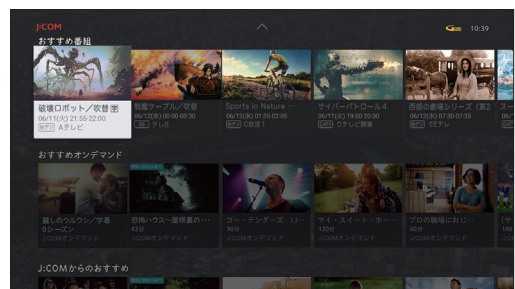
J:COM

10:39

おすすめ番組

破壊ロボット／吹替 字
06/11(火) 21:55-22:00
地デジ Aテレビ

戦艦ケーブル／吹替
06/13(木) 00:00-00:30
BS テレB

Sports in Nature …
06/12(水) 01:55-02:00
地デジ C放送1

サイバーパトロール4
06/11(火) 19:00-20:00
CATV Dテレビ放送

西部の劇場シリーズ（第2
06/12(水) 07:30-07:35
地デジ Eテレ

ス

おすすめオンデマンド

麗しのウルワシ／字幕
0シーズン
J:COMオンデマンド

恐怖ハウス～屋根裏の…
42分
J:COMオンデマンド

ゴー・テンダーズ L…
96分
J:COMオンデマンド

マイ・スイート・ホーム…
120分
J:COMオンデマンド

プロの職場におじ…
0分
J:COMオンデマンド

J:COMからのおすすめ